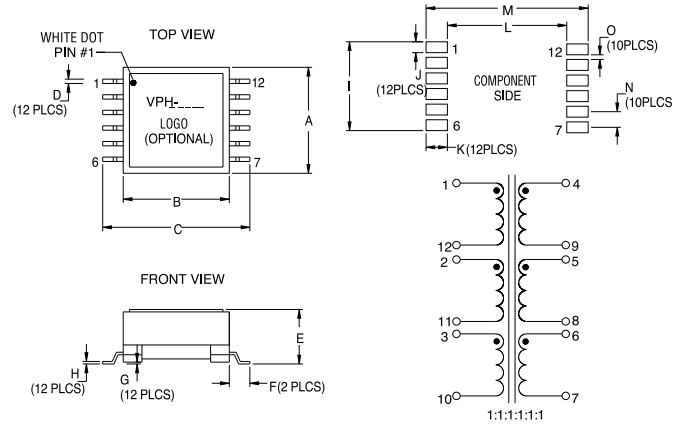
WHITE DOT
PIN #1

TOP VIEW

D
(12 PLCS)

1
12
6
7

VPH-___
LOGO
(OPTIONAL)

A
B
C

M
L

1
12
6
7

I
J
(12PLCS)

COMPONENT
SIDE

O
(10PLCS)

N
(10PLCS

K(12PLCS)

1
4
12
9
2
5
11
8
3
6
10
7

1:1:1:1:1:1

FRONT VIEW

E
H
(12 PLCS)
G
(12 PLCS)
F(2 PLCS)